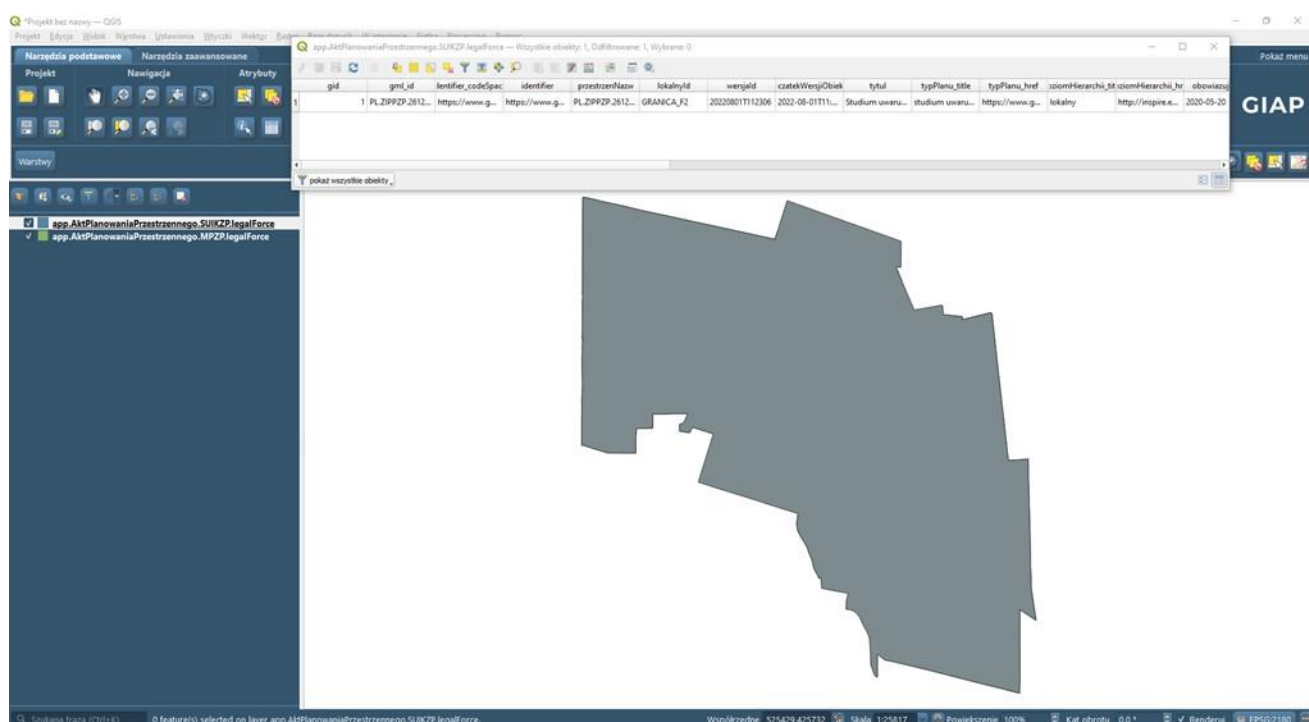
*Projekt bez nazwy — QGIS
Projekt Edycja Widok Warstwa Ustawienia Wtyczki Wektor Raster Baza danych Internet Siatka Przetwarzanie Pomoc

Narzędzia podstawowe Narzędzia zaawansowane
Projekt Nawigacja Atrybuty
Warstwy
Pokaż menu
GIAP

app.AktPlanowaniaPrzestrzennego.SUIKZP.legalForce — Wszystkie obiekty: 1, Odfiltrowane: 1, Wybrane: 0

| | gid | gml_id | lentifier_codeSpac | identifier | przestrzenNazw | lokalnyId | wersjaId | czatekWersjiObiek | tytul | typPlanu_title | typPlanu_href | ziomHierarchii_tit | ziomHierarchii_hr | obowiazu |
|---|---|---|---|---|---|---|---|---|---|---|---|---|---|---|
| 1 | 1 | PL.ZIPPZP.2612... | https://www.g... | https://www.g... | PL.ZIPPZP.2612... | GRANICA_F2 | 20220801T112306 | 2022-08-01T11:... | Studium uwaru... | studium uwaru... | https://www.g... | lokalny | http://inspire.e... | 2020-05-20 |

pokaż wszystkie obiekty

app.AktPlanowaniaPrzestrzennego.SUIKZP.legalForce
app.AktPlanowaniaPrzestrzennego.MPZP.legalForce

Szukaj fraza (Ctrl+K) 0 feature(s) selected on layer app.AktPlanowaniaPrzestrzennego.SUIKZP.legalForce. Współrzędne 525429,425732 Skala 1:25817 Powiększenie 100% Kąt obrotu 0,0 ° Renderuj EPSG:2180